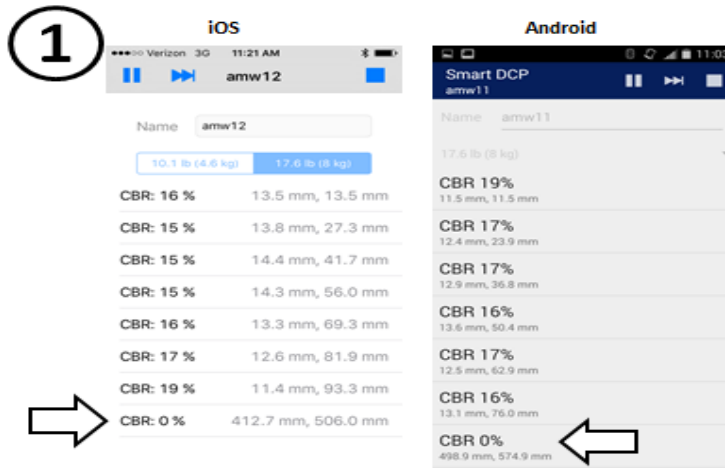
1

iOS

●●●○○ Verizon 3G 11:21 AM

amw12

Name amw12

10.1 lb (4.6 kg) 17.6 lb (8 kg)

CBR: 16 % 13.5 mm, 13.5 mm

CBR: 15 % 13.8 mm, 27.3 mm

CBR: 15 % 14.4 mm, 41.7 mm

CBR: 15 % 14.3 mm, 56.0 mm

CBR: 16 % 13.3 mm, 69.3 mm

CBR: 17 % 12.6 mm, 81.9 mm

CBR: 19 % 11.4 mm, 93.3 mm

CBR: 0 % 412.7 mm, 506.0 mm

Android

11:0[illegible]

Smart DCP
amw11

Name amw11

17.6 lb (8 kg)

CBR 19%
11.5 mm, 11.5 mm

CBR 17%
12.4 mm, 23.9 mm

CBR 17%
12.9 mm, 36.8 mm

CBR 16%
13.6 mm, 50.4 mm

CBR 17%
12.5 mm, 62.9 mm

CBR 16%
13.1 mm, 76.0 mm

CBR 0%
498.9 mm, 574.9 mm